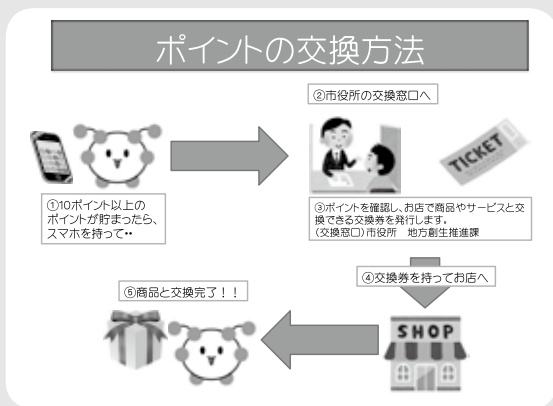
ポイントの交換方法

①10ポイント以上のポイントが貯まったら、スマホを持って••

②市役所の交換窓口へ

TICKET

③ポイントを確認し、お店で商品やサービスと交換できる交換券を発行します。
（交換窓口）市役所　地方創生推進課

④交換券を持ってお店へ

SHOP

⑤商品と交換完了！！